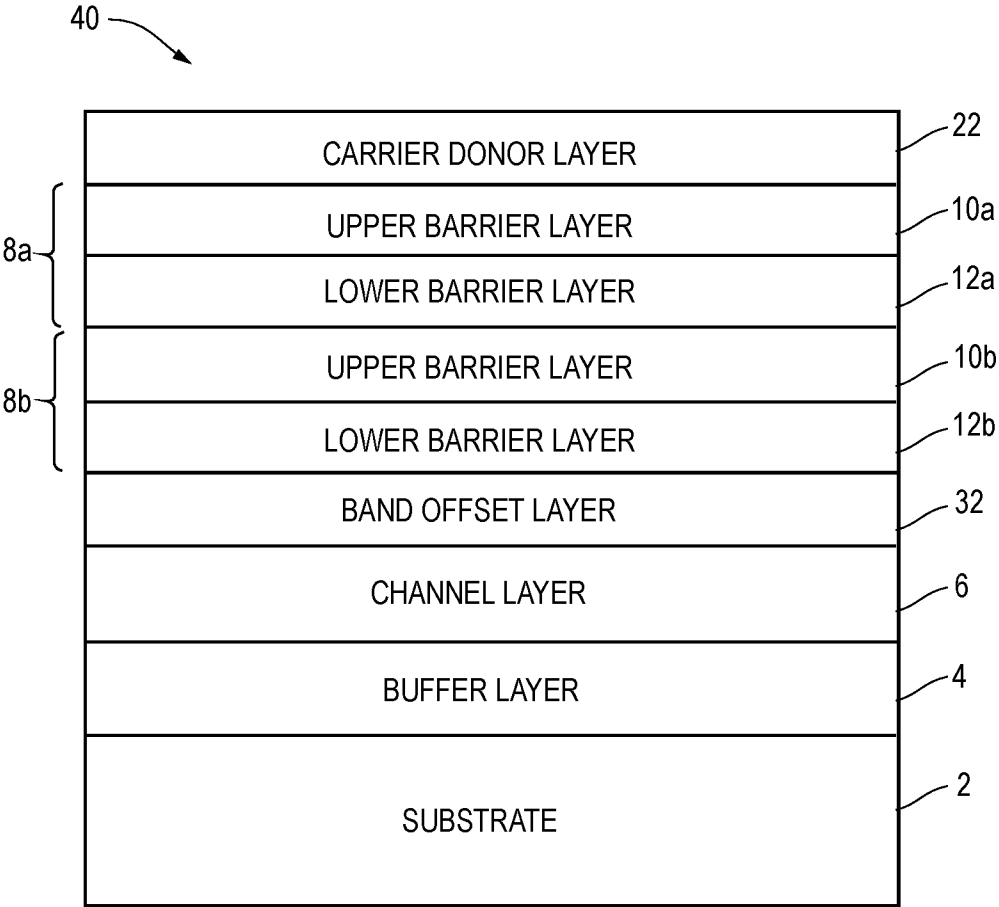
40

CARRIER DONOR LAYER
22

8a

UPPER BARRIER LAYER
10a

LOWER BARRIER LAYER
12a

8b

UPPER BARRIER LAYER
10b

LOWER BARRIER LAYER
12b

BAND OFFSET LAYER
32

CHANNEL LAYER
6

BUFFER LAYER
4

SUBSTRATE
2